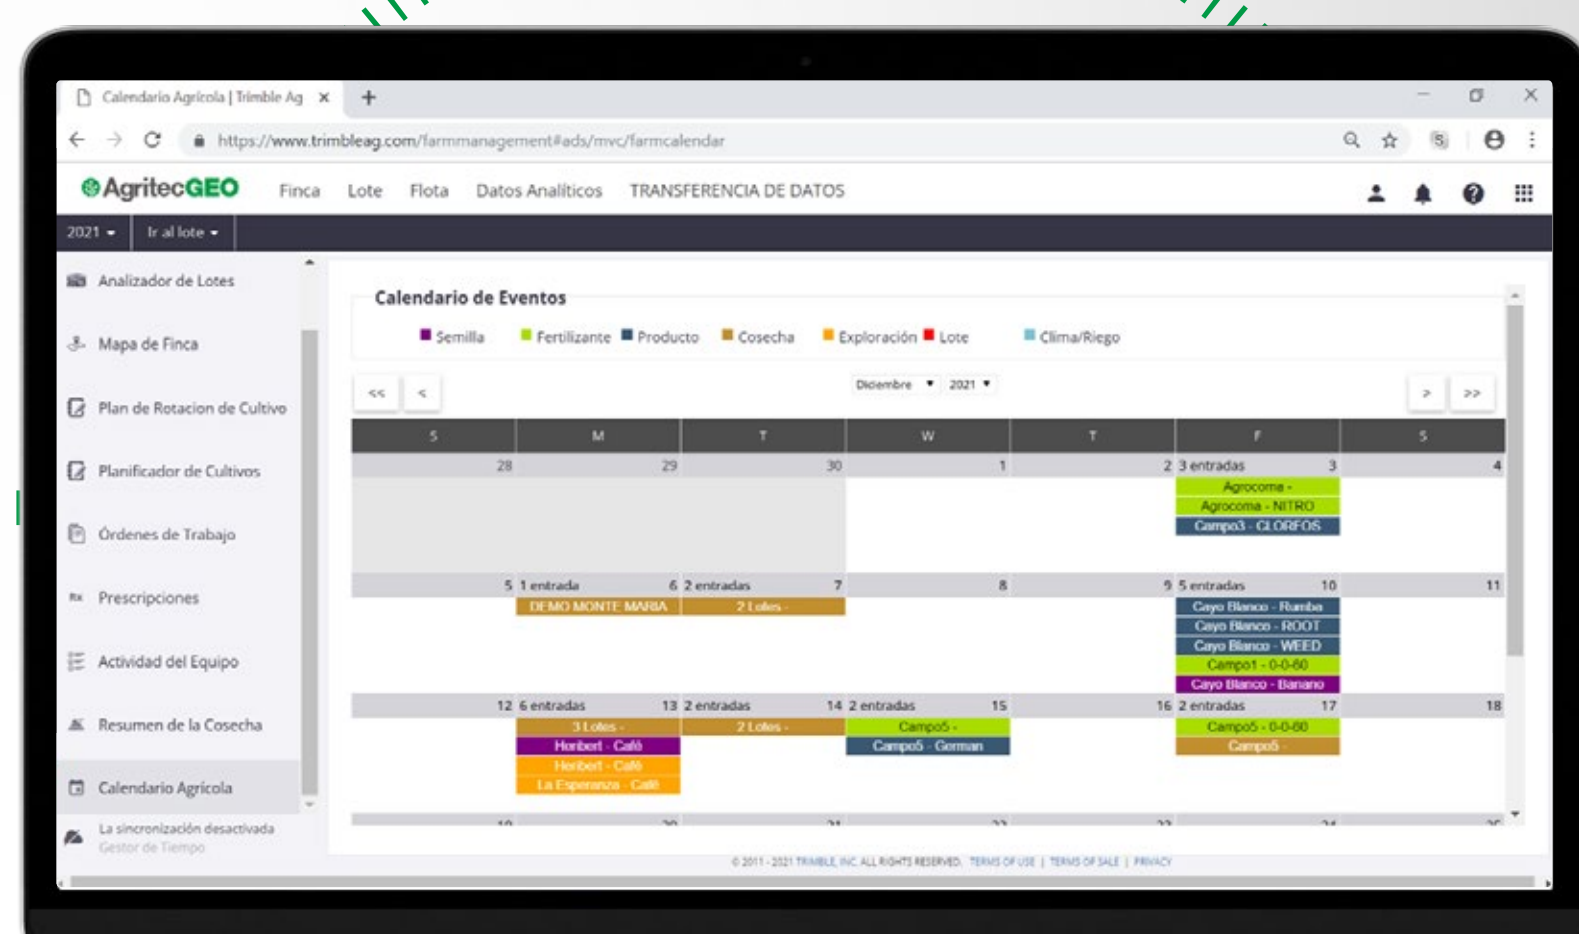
Calendario Agrícola | Trimble Ag ×

https://www.trimbleag.com/farmmanagement#ads/mvc/farmcalendar

AgritecGEO Finca Lote Flota Datos Analíticos TRANSFERENCIA DE DATOS

2021 ▾ Ir al lote ▾

Analizador de Lotes
Mapa de Finca
Plan de Rotacion de Cultivo
Planificador de Cultivos
Órdenes de Trabajo
Prescripciones
Actividad del Equipo
Resumen de la Cosecha
Calendario Agrícola
La sincronización desactivada
Gestor de Tiempo

Calendario de Eventos

Semilla Fertilizante Producto Cosecha Exploración Lote Clima/Riego

<< < Diciembre ▾ 2021 ▾ > >>

| S | M | T | W | T | F | S |
|---|---|---|---|---|---|---|
| 28 | 29 | 30 | 1 | 2 | 3 entradas 3<br>Agrocoma -<br>Agrocoma - NITRO<br>Campo3 - CLORFOS | 4 |
| 5 | 1 entrada 6<br>DEMO MONTE MARIA | 2 entradas 7<br>2 Lotes - | 8 | 9 | 5 entradas 10<br>Cayo Blanco - Rumba<br>Cayo Blanco - ROOT<br>Cayo Blanco - WEED<br>Campo1 - 0-0-60<br>Cayo Blanco - Banano | 11 |
| 12 | 6 entradas 13<br>3 Lotes -<br>Herbert - Café<br>Herbert - Café<br>La Esperanza - Café | 2 entradas 14<br>2 Lotes - | 2 entradas 15<br>Campo5 -<br>Campo5 - German | 16 | 2 entradas 17<br>Campo5 - 0-0-60<br>Campo5 - | 18 |

© 2011 - 2021 TRIMBLE, INC. ALL RIGHTS RESERVED. TERMS OF USE | TERMS OF SALE | PRIVACY